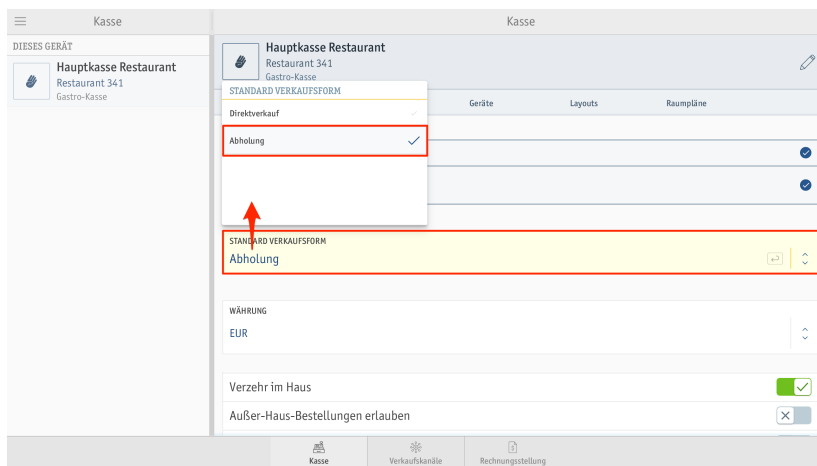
Kasse

DIESES GERÄT

Hauptkasse Restaurant
Restaurant 341
Gastro-Kasse

Kasse

Hauptkasse Restaurant
Restaurant 341
Gastro-Kasse

STANDARD VERKAUFSFORM
Direktverkauf
Abholung

Geräte
Layouts
Raumpläne

STANDARD VERKAUFSFORM
Abholung

WÄHRUNG
EUR

Verzehr im Haus
Außer-Haus-Bestellungen erlauben

Kasse
Verkaufskanäle
Rechnungsstellung